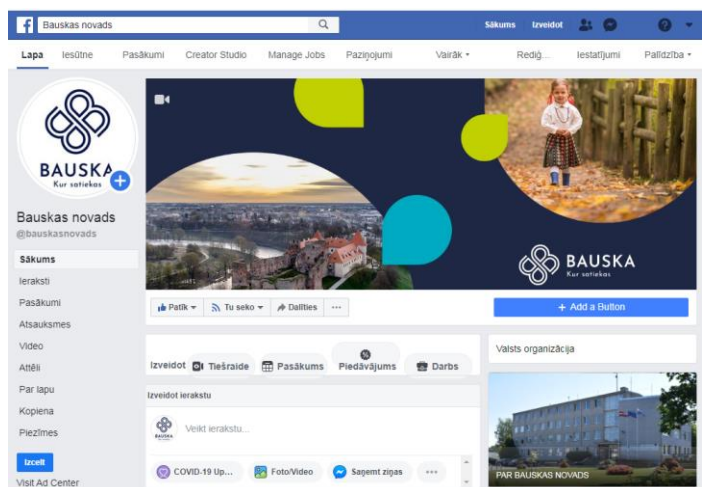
Bauskas novads

Sākums Izveidot

Lapa Iesūtne Pasākumi Creator Studio Manage Jobs Paziņojumi Vairāk ▾ Rediģ... Iestatījumi Palīdzība ▾

BAUSKA
Kur satiekas

Bauskas novads
@bauskasnovads

Sākums
Ieraksti
Pasākumi
Atsauksmes
Video
Attēli
Par lapu
Kopiena
Piezīmes

Izcelt
Visit Ad Center

BAUSKA
Kur satiekas

Patīk ▾ Tu seko ▾ Dalīties ···

+ Add a Button

Izveidot Tiešraide Pasākums Piedāvājums Darbs

Izveidot ierakstu

Veikt ierakstu...

COVID-19 Up... Foto/Video Saņemt ziņas ···

Valsts organizācija

PAR BAUSKAS NOVADS